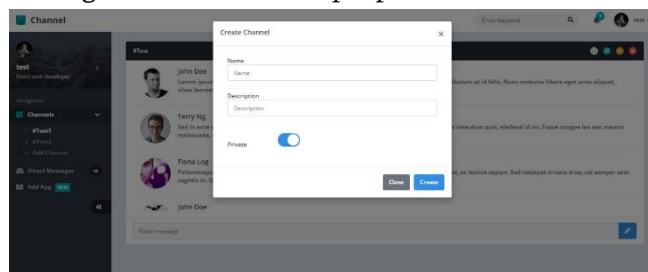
Channel

Enter keyword

test

test
front end developer

Navigation

Channels

#Test1
#Test2
+ Add Channel

Direct Messages 14

Add App NEW

«

#Test

John Doe
Lorem ipsum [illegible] vitae laoreet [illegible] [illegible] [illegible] ibulum at id felis. Nunc molestie libero eget urna aliquet,

Terry Ng
Sed in ante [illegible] malesuada, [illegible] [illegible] interdum quis, eleifend id mi. Fusce congue leo nec mauris

Fiona Log
Pellentesque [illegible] sagittis in. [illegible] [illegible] s, ac lacinia sapien. Sed volutpat ornare eros, vel semper sem

John Doe

Enter message

Create Channel

×

Name

Name

Description

Description

Private

Close

Create